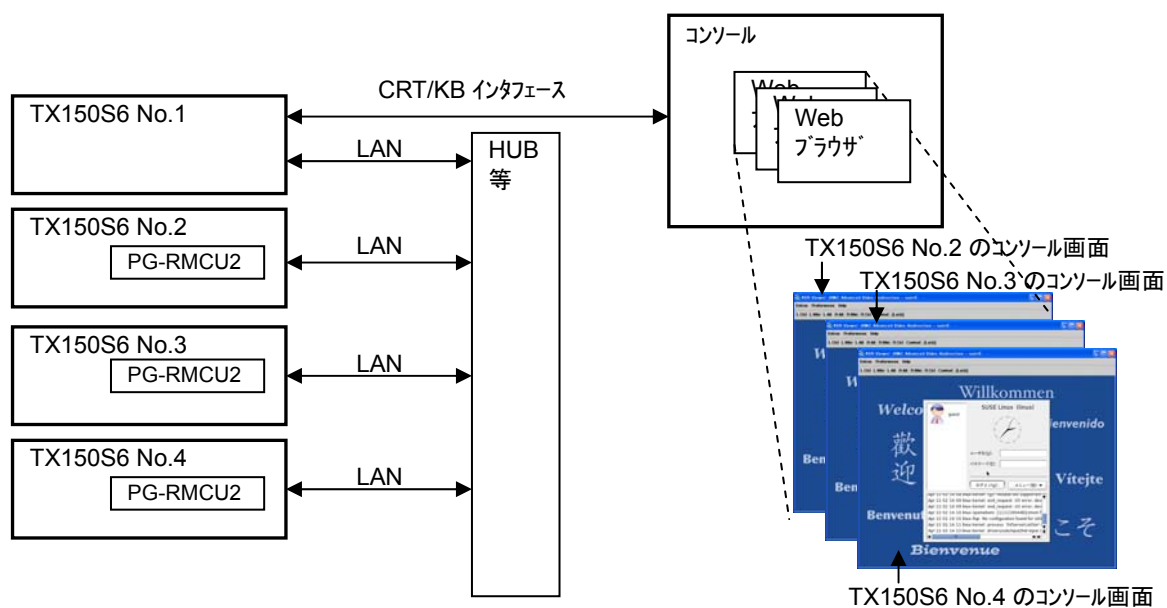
コンソール

Web

Web

Web
ブラウザ

CRT/KB インタフェース

TX150S6 No.1

LAN

HUB
等

TX150S6 No.2

PG-RMCU2

LAN

TX150S6 No.3

PG-RMCU2

LAN

TX150S6 No.4

PG-RMCU2

LAN

TX150S6 No.2 のコンソール画面

TX150S6 No.3 のコンソール画面

Willkommen

Welco

SUSE Linux (linux)

Bienvenido

歓
迎

Ben

Vitejte

Ben

Benvenut

こそ

Bienvenue

TX150S6 No.4 のコンソール画面